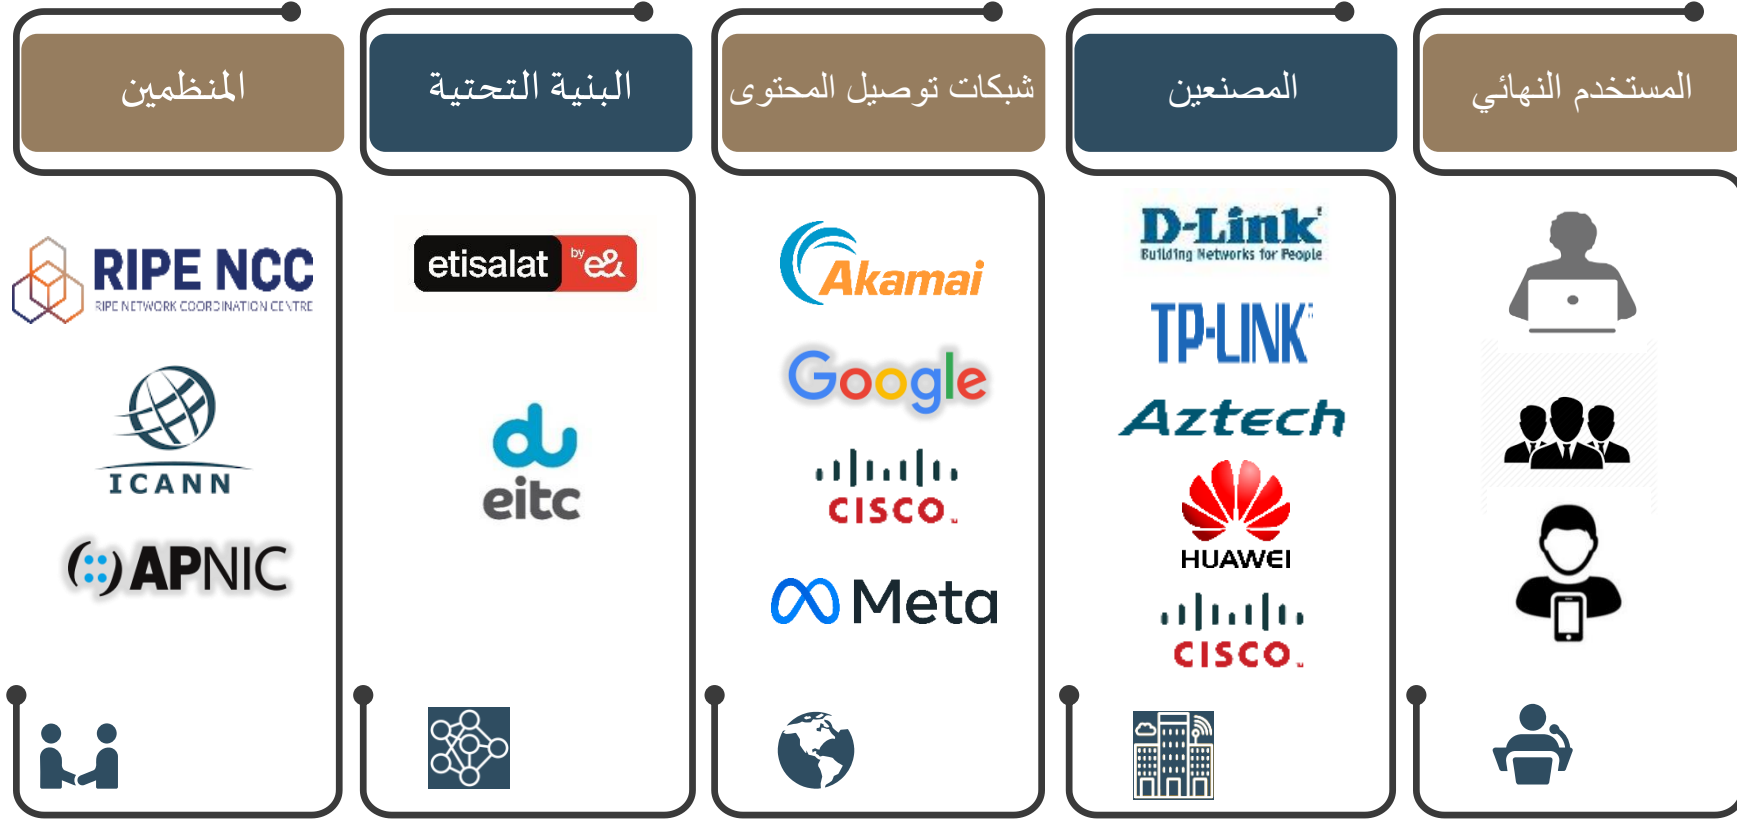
المنظمين

RIPE NCC
RIPE NETWORK COORDINATION CENTRE

ICANN

APNIC

البنية التحتية

etisalat by e&

du
eitc

شبكات توصيل المحتوى

Akamai

Google

cisco

Meta

المصنعين

D-Link
Building Networks for People

TP-LINK

Aztech

HUAWEI

cisco

المستخدم النهائي